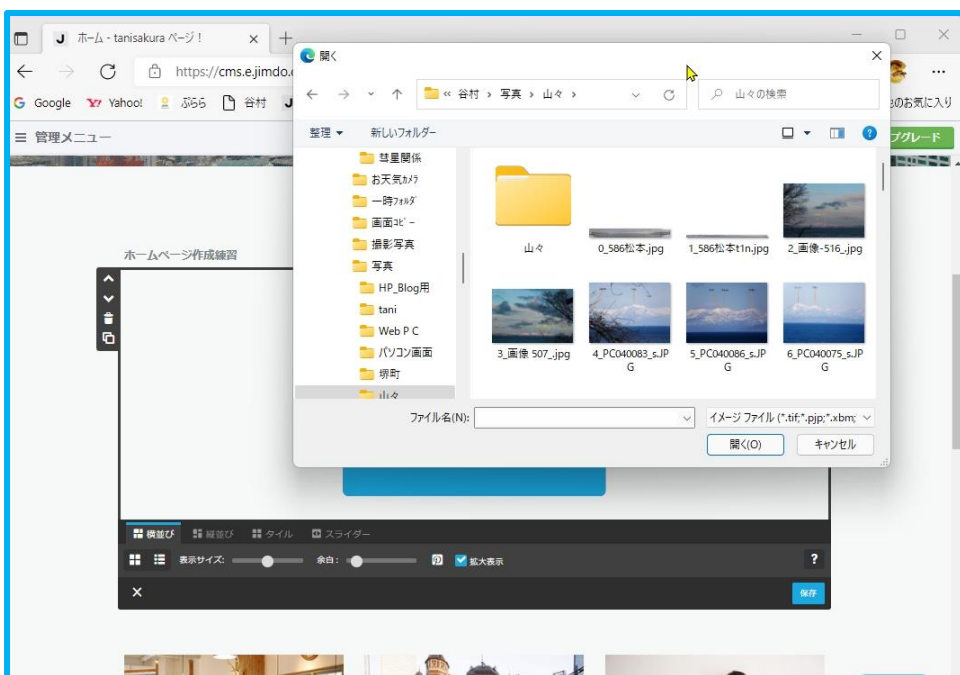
J ホーム - tanisakura ページ！ ×

https://cms.e.jimdo.c

G Google Yahoo! ぷらら 谷村 J

≡ 管理メニュー

ホームページ作成練習

■ 横並び ■ 縦並び ■ タイル ■ スライダー

表示サイズ: 余白: 拡大表示

?

×

保存

のお気に入り

プグレード

開く

×

« 谷村 › 写真 › 山々 ›

山々の検索

整理 ▾ 新しいフォルダー

彗星関係
お天気カメラ
一時フォルダ
画面コピー
撮影写真
写真
HP_Blog用
tani
Web P C
パソコン画面
堺町
山々

山々

0_586松本.jpg

1_586松本t1n.jpg

2_画像-516_.jpg

3_画像 507_.jpg

4_PC040083_s.JPG

5_PC040086_s.JPG

6_PC040075_s.JPG

ファイル名(N):

イメージ ファイル (*.tif;*.pjp;*.xbm;

開く(O)

キャンセル